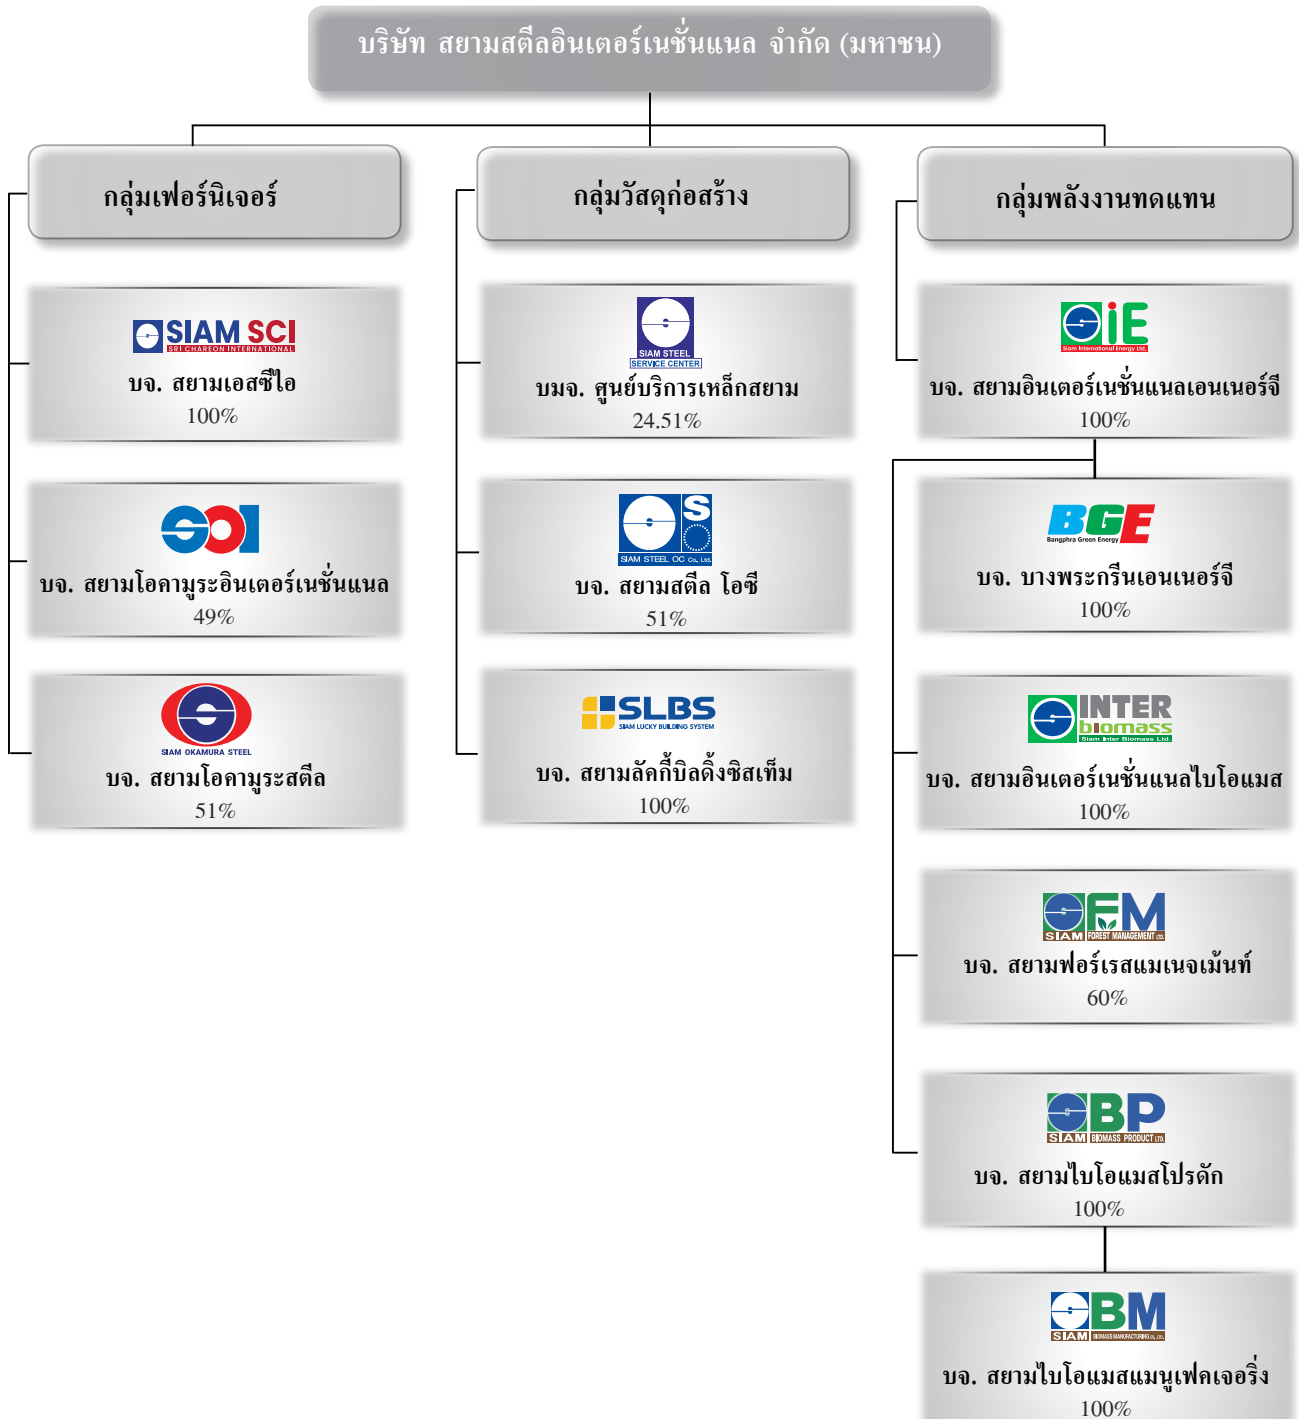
บริษัท สยามสตีลอินเตอร์เนชั่นแนล จำกัด (มหาชน)

กลุ่มเฟอร์นิเจอร์

SIAM SCI
SRI CHAREON INTERNATIONAL
บจ. สยามเอสซีไอ
100%

SOI
บจ. สยามโอคามูระอินเตอร์เนชั่นแนล
49%

SIAM OKAMURA STEEL
บจ. สยามโอคามูระสตีล
51%

กลุ่มวัสดุก่อสร้าง

SIAM STEEL SERVICE CENTER
บมจ. ศูนย์บริการเหล็กสยาม
24.51%

S
SIAM STEEL OC Co., Ltd.
บจ. สยามสตีล โอซี
51%

SLBS
SIAM LUCKY BUILDING SYSTEM
บจ. สยามลัคกี้บิลดิ้งซิสเท็ม
100%

กลุ่มพลังงานทดแทน

iE
Siam International Energy Ltd.
บจ. สยามอินเตอร์เนชั่นแนลเอนเนอร์จี
100%

BGE
Bangphra Green Energy
บจ. บางพระกรีนเอนเนอร์จี
100%

INTER biomass
Siam Inter Biomass Ltd.
บจ. สยามอินเตอร์เนชั่นแนลไบโอแมส
100%

FM
SIAM FOREST MANAGEMENT LTD.
บจ. สยามฟอร์เรสแมเนจเม้นท์
60%

BP
SIAM BIOMASS PRODUCT LTD.
บจ. สยามไบโอแมสโปรดัก
100%

BM
SIAM BIOMASS MANUFACTURING Co., Ltd.
บจ. สยามไบโอแมสแมนูเฟคเจอริ่ง
100%